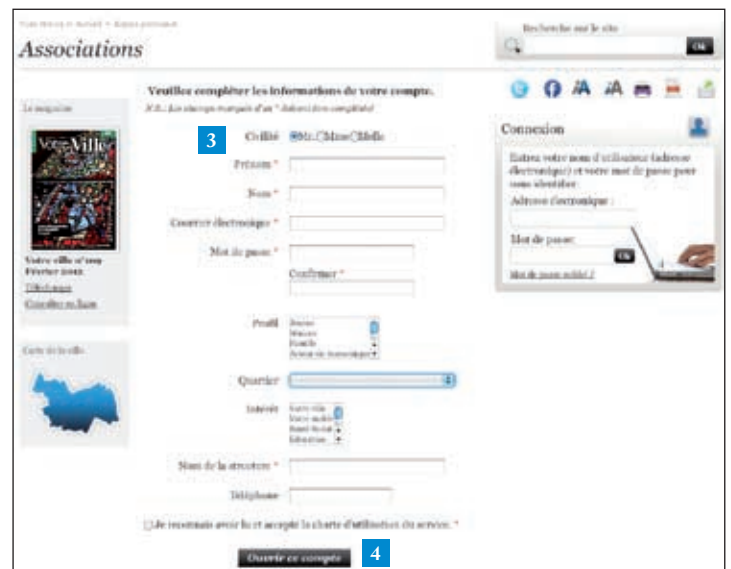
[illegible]

Associations

Recherche sur le site

OK

Le magazine

Votre Ville

Votre ville n°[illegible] Février 20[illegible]

Télécharger

Consulter en ligne

Carte de la ville

Veuillez compléter les informations de votre compte.

N.B.: Les champs marqués d'un * doivent être complétés!

3

Civilité M. Mme Melle

Prénom *

Nom *

Courrier électronique *

Mot de passe *

Confirmer *

Profil Jeune Maman Famille Senior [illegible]

Quartier

Intérêt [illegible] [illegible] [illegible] Education

Nom de la structure *

Téléphone

Je reconnais avoir lu et accepte la charte d'utilisation du service. *

Ouvrir ce compte

4

Connexion

Entrez votre nom d'utilisateur (adresse électronique) et votre mot de passe pour vous identifier.

Adresse électronique :

Mot de passe:

OK

Mot de passe oublié ?